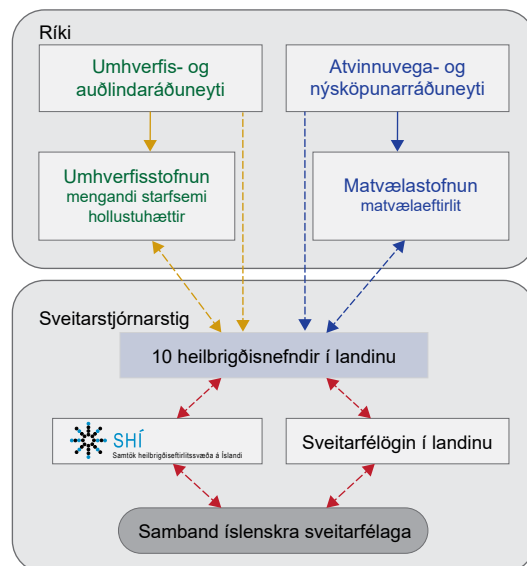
Ríki

Umhverfis- og auðlindaráðuneyti

Atvinnuvega- og nýsköpunarráðuneyti

Umhverfisstofnun
mengandi starfsemi
hollustuhættir

Matvælastofnun
matvælaeftirlit

Sveitarstjórnarstig

10 heilbrigðisnefndir í landinu

SHÍ
Samtök heilbrigðiseftirlitssvæða á Íslandi

Sveitarfélögin í landinu

Samband íslenskra sveitarfélaga